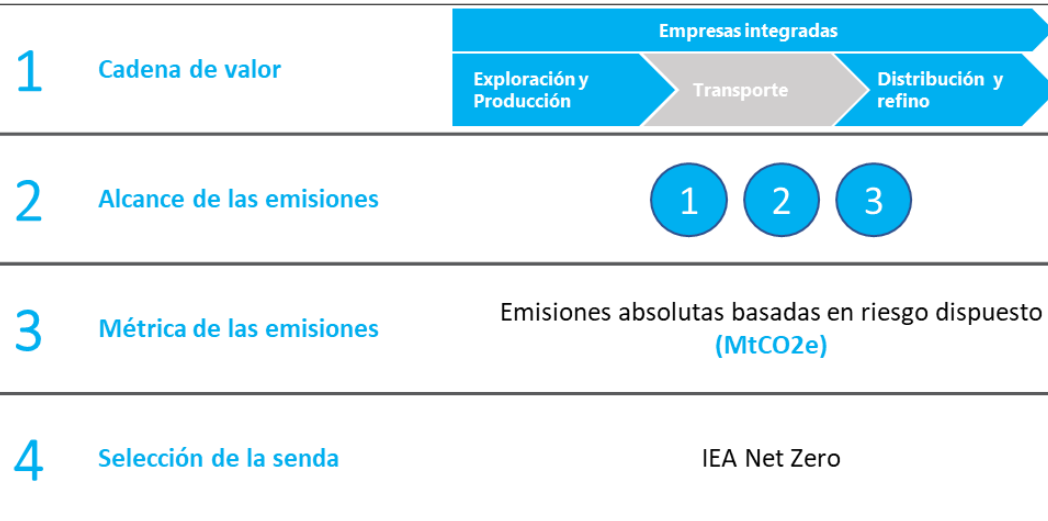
1 Cadena de valor

Empresas integradas

Exploración y Producción

Transporte

Distribución y refino

2 Alcance de las emisiones

1 2 3

3 Métrica de las emisiones

Emisiones absolutas basadas en riesgo dispuesto (MtCO2e)

4 Selección de la senda

IEA Net Zero